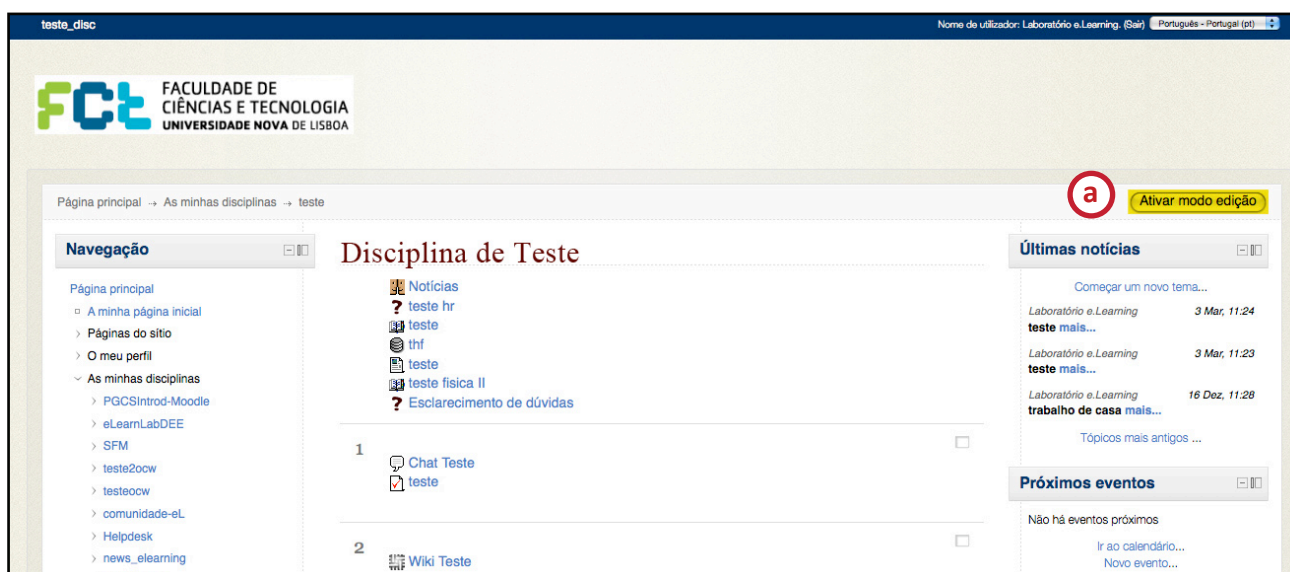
teste_disc

Nome de utilizador: Laboratório e.Learning. (Sair) Português - Portugal (pt)

FACULDADE DE CIÊNCIAS E TECNOLOGIA UNIVERSIDADE NOVA DE LISBOA

Página principal → As minhas disciplinas → teste

a

Ativar modo edição

Navegação

Página principal
A minha página inicial
Páginas do sítio
O meu perfil
As minhas disciplinas
PGCSIntrod-Moodle
eLearnLabDEE
SFM
teste2ocw
testeocw
comunidade-eL
Helpdesk
news_elearning

Disciplina de Teste

Notícias
teste hr
teste
thf
teste
teste fisica II
Esclarecimento de dúvidas

1

Chat Teste
teste

2

Wiki Teste

Últimas notícias

Começar um novo tema...

Laboratório e.Learning 3 Mar, 11:24
teste mais...

Laboratório e.Learning 3 Mar, 11:23
teste mais...

Laboratório e.Learning 16 Dez, 11:28
trabalho de casa mais...

Tópicos mais antigos ...

Próximos eventos

Não há eventos próximos

Ir ao calendário...
Novo evento...